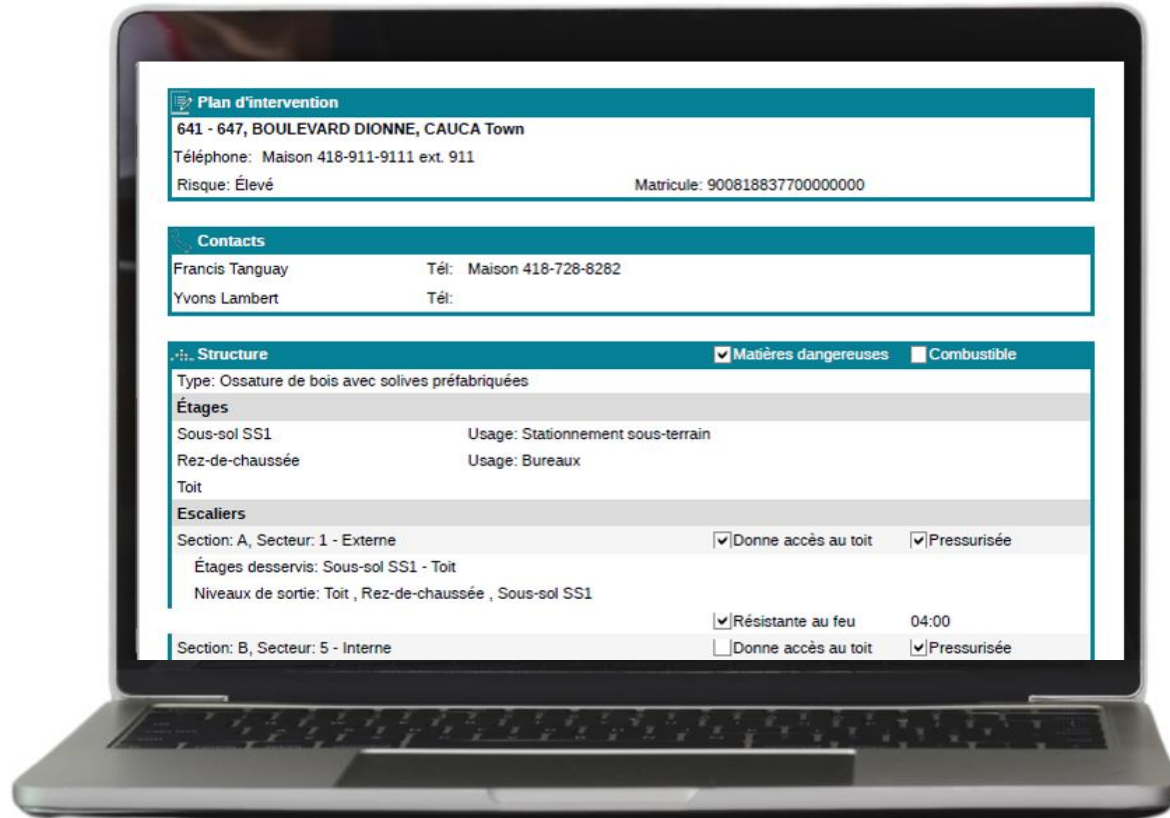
Plan d'intervention
641 - 647, BOULEVARD DIONNE, CAUCA Town
Téléphone: Maison 418-911-9111 ext. 911
Risque: Élevé
Matricule: 900818837700000000

Contacts
Francis Tanguay
Tél: Maison 418-728-8282
Yvons Lambert
Tél:

Structure
Matières dangereuses
Combustible
Type: Ossature de bois avec solives préfabriquées
Étages
Sous-sol SS1
Usage: Stationnement sous-terrain
Rez-de-chaussée
Usage: Bureaux
Toit
Escaliers
Section: A, Secteur: 1 - Externe
Donne accès au toit
Pressurisée
Étages desservis: Sous-sol SS1 - Toit
Niveaux de sortie: Toit , Rez-de-chaussée , Sous-sol SS1
Résistante au feu
04:00
Section: B, Secteur: 5 - Interne
Donne accès au toit
Pressurisée